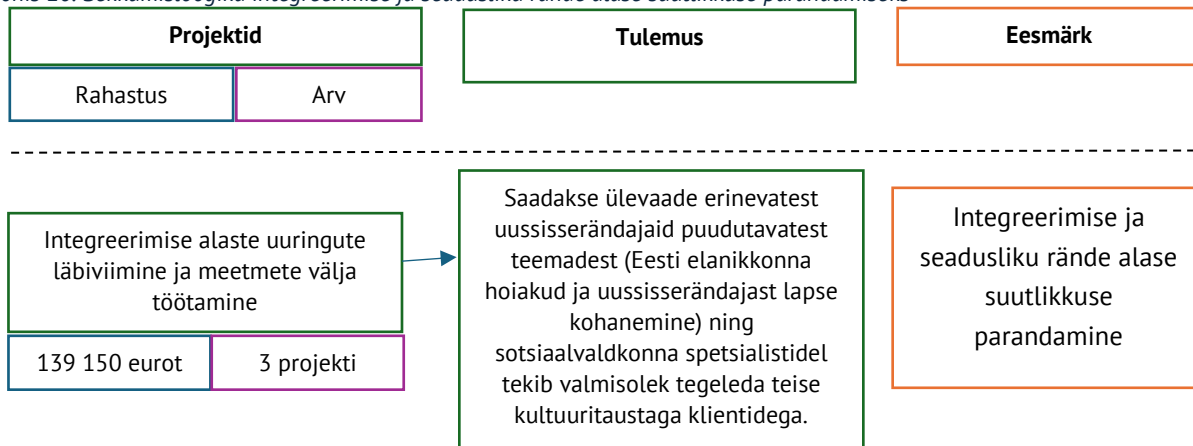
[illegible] 20. Sekkumisloogika integreerimise ja seadusliku rände alase suutlikkuse parandamiseks

Projektid

Rahastus

Arv

Tulemus

Eesmärk

Integreerimise alaste uuringute läbiviimine ja meetmete välja töötamine

139 150 eurot

3 projekti

Saadakse ülevaade erinevatest uussisserändajaid puudutavatest teemadest (Eesti elanikkonna hoiakud ja uussisserändajast lapse kohanemine) ning sotsiaalvaldkonna spetsialistidel tekib valmisolek tegeleda teise kultuuritaustaga klientidega.

Integreerimise ja seadusliku rände alase suutlikkuse parandamine